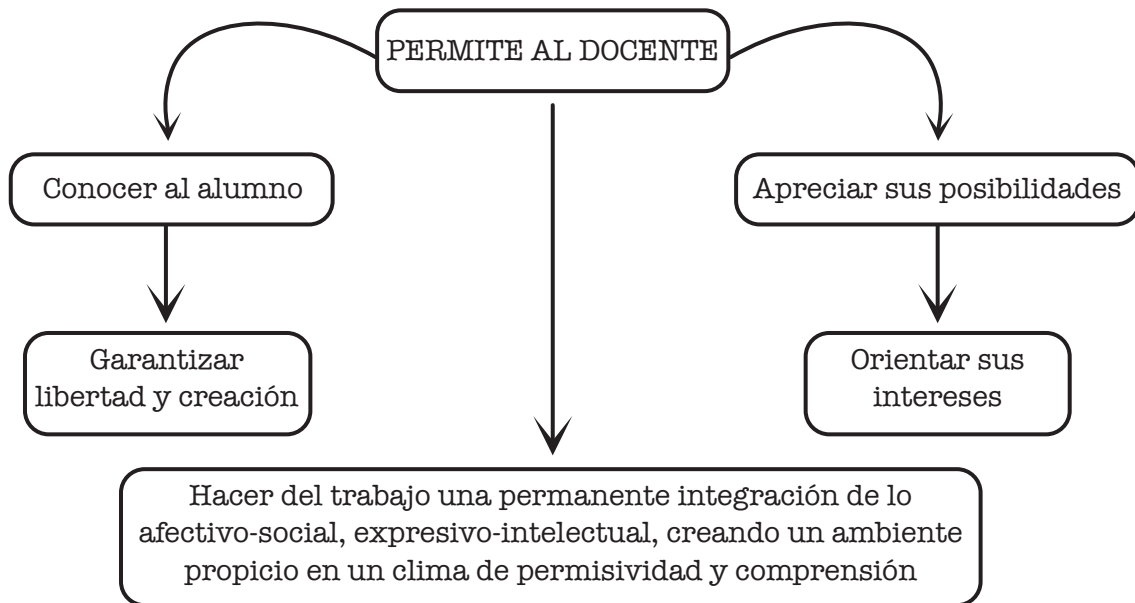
PERMITE AL DOCENTE

Conocer al alumno

Garantizar libertad y creación

Apreciar sus posibilidades

Orientar sus intereses

Hacer del trabajo una permanente integración de lo afectivo-social, expresivo-intelectual, creando un ambiente propicio en un clima de permisividad y comprensión